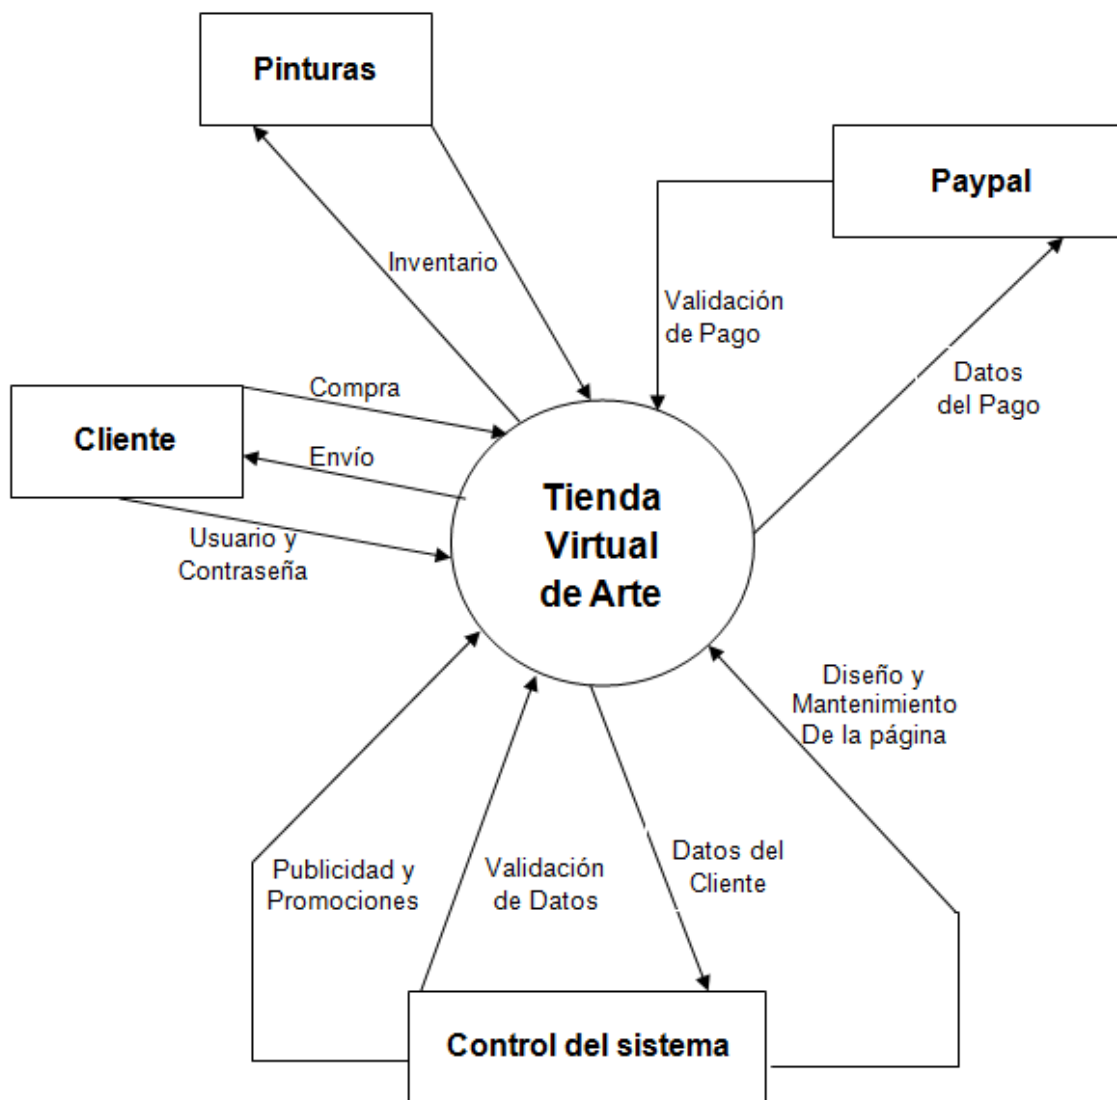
Pinturas

Paypal

Inventario

Validación de Pago

Datos del Pago

Compra

Cliente

Envío

Usuario y Contraseña

Tienda Virtual de Arte

Diseño y Mantenimiento De la página

Publicidad y Promociones

Validación de Datos

Datos del Cliente

Control del sistema